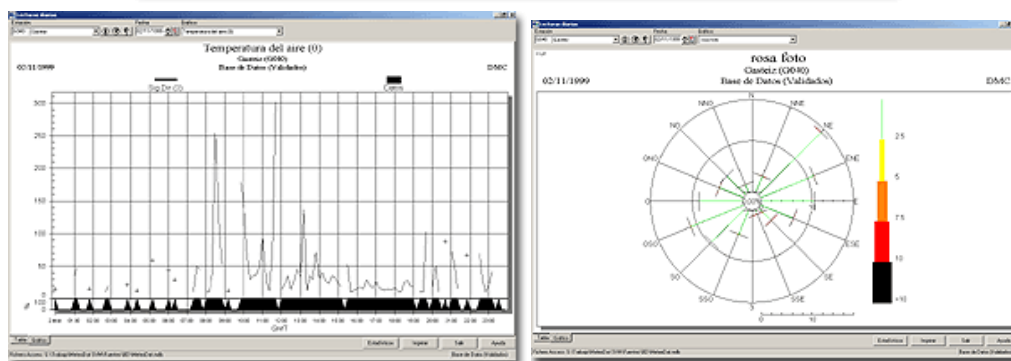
Gráficas diarias
Estación
Gasteiz
Fecha
02/11/1999
Gráfico
Temperatura del aire (0)

Temperatura del aire (0)
Gasteiz (G040)
02/11/1999
Base de Datos (Validados)
DMC
Sig D+ (0)
Gasteiz

300
250
200
150
100
50
0
100

GMT

Tabla
Gráfico
Estadísticas
Imprimir
Salir
Ayuda
Base de Datos (Validados)

Gráficas diarias
Estación
Gasteiz
Fecha
02/11/1999
Gráfico
rosa foto

rosa foto
Gasteiz (G040)
02/11/1999
Base de Datos (Validados)
DMC

N
NNE
NE
ENE
E
ESE
SE
SSE
S
SSO
SO
OSO
O
ONO
NO
NNO

2.5
5
7.5
10
>10

0
10

Tabla
Gráfico
Estadísticas
Imprimir
Salir
Ayuda
Base de Datos (Validados)